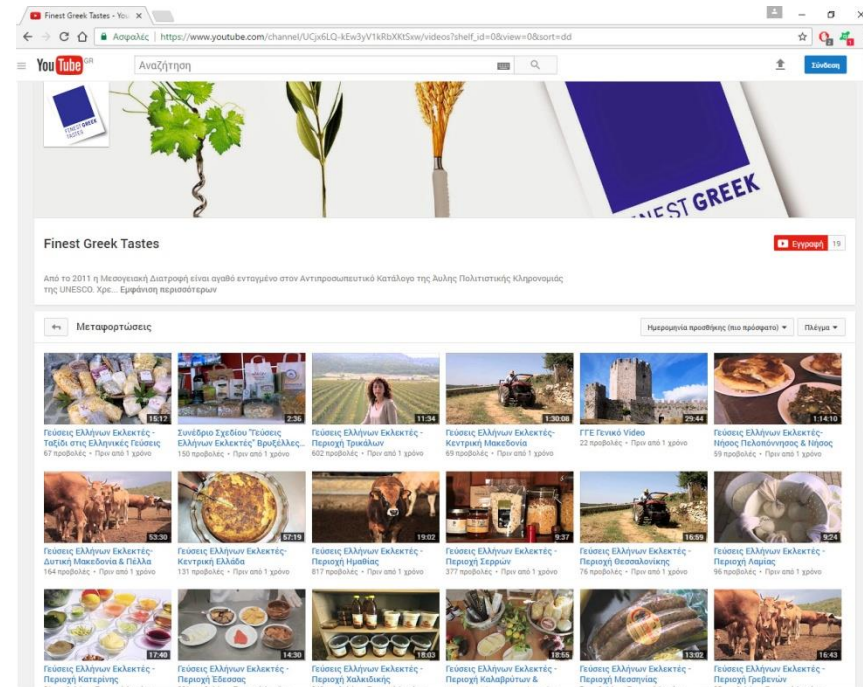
Finest Greek Tastes - You ×

Ασφαλές | https://www.youtube.com/channel/UCjx6LQ-kEw3yV1kRbXKtSxw/videos?shelf_id=0&view=0&sort=dd

YouTube GR

Αναζήτηση

Σύνδεση

FINEST GREEK TASTES

FINEST GREEK

Finest Greek Tastes

Εγγραφή 19

Από το 2011 η Μεσογειακή Διατροφή είναι αγαθό ενταγμένο στον Αντιπροσωπευτικό Κατάλογο της Άυλης Πολιτιστικής Κληρονομιάς της UNESCO. Χρε... Εμφάνιση περισσότερων

Μεταφορτώσεις

Ημερομηνία προσθήκης (πιο πρόσφατο) ▾

Πλέγμα ▾

15:12
Γεύσεις Ελλήνων Εκλεκτές - Ταξίδι στις Ελληνικές Γεύσεις
67 προβολές • Πριν από 1 χρόνο

2:36
Συνέδριο Σχεδίου "Γεύσεις Ελλήνων Εκλεκτές" Βρυξέλλες...
150 προβολές • Πριν από 1 χρόνο

11:34
Γεύσεις Ελλήνων Εκλεκτές - Περιοχή Τρικάλων
602 προβολές • Πριν από 1 χρόνο

1:30:06
Γεύσεις Ελλήνων Εκλεκτές-Κεντρική Μακεδονία
69 προβολές • Πριν από 1 χρόνο

29:44
ΓΓΕ Γενικό Video
22 προβολές • Πριν από 1 χρόνο

1:14:10
Γεύσεις Ελλήνων Εκλεκτές-Νήσος Πελοπόννησος & Νήσος
59 προβολές • Πριν από 1 χρόνο

53:30
Γεύσεις Ελλήνων Εκλεκτές-Δυτική Μακεδονία & Πέλλα
164 προβολές • Πριν από 1 χρόνο

57:19
Γεύσεις Ελλήνων Εκλεκτές-Κεντρική Ελλάδα
131 προβολές • Πριν από 1 χρόνο

19:02
Γεύσεις Ελλήνων Εκλεκτές - Περιοχή Ημαθίας
817 προβολές • Πριν από 1 χρόνο

9:37
Γεύσεις Ελλήνων Εκλεκτές - Περιοχή Σερρών
377 προβολές • Πριν από 1 χρόνο

16:59
Γεύσεις Ελλήνων Εκλεκτές - Περιοχή Θεσσαλονίκης
76 προβολές • Πριν από 1 χρόνο

9:24
Γεύσεις Ελλήνων Εκλεκτές - Περιοχή Λαμίας
96 προβολές • Πριν από 1 χρόνο

17:40
Γεύσεις Ελλήνων Εκλεκτές - Περιοχή Κατερίνης

14:30
Γεύσεις Ελλήνων Εκλεκτές - Περιοχή Έδεσσας

18:03
Γεύσεις Ελλήνων Εκλεκτές - Περιοχή Χαλκιδικής

18:55
Γεύσεις Ελλήνων Εκλεκτές - Περιοχή Καλαβρύτων &

13:02
Γεύσεις Ελλήνων Εκλεκτές - Περιοχή Μεσσηνίας

16:43
Γεύσεις Ελλήνων Εκλεκτές - Περιοχή Γρεβενών